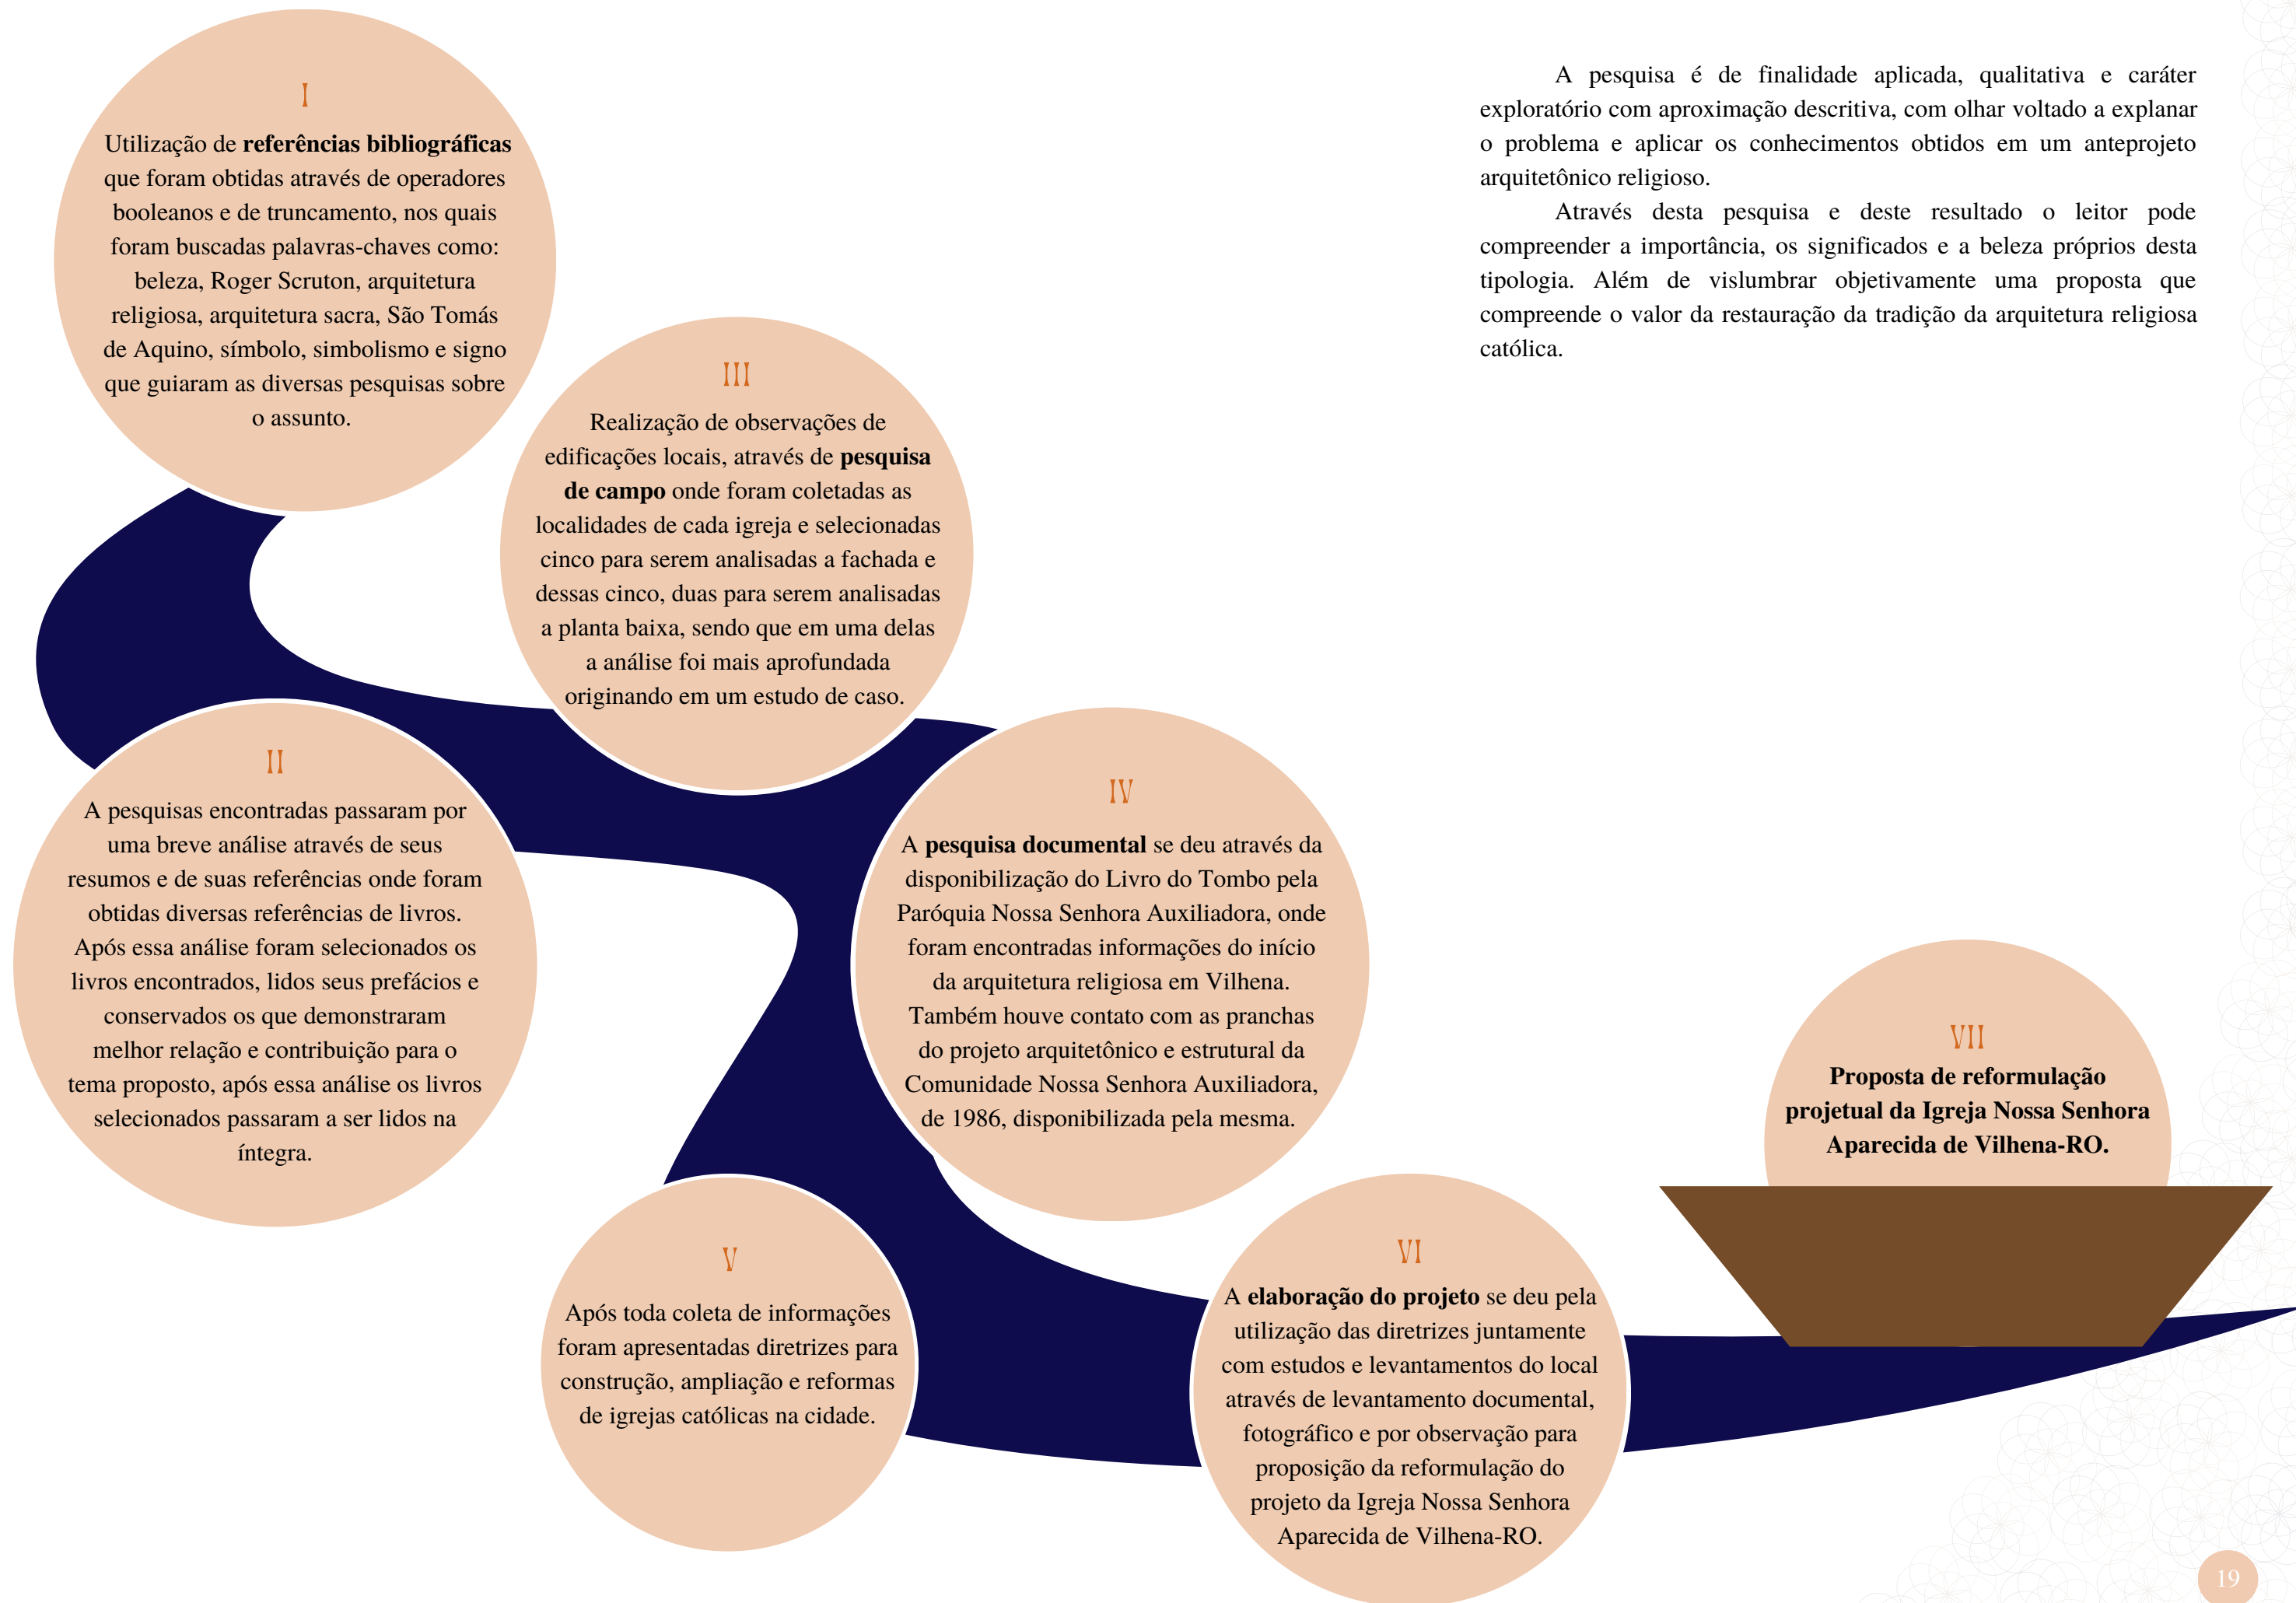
I

Utilização de **referências bibliográficas** que foram obtidas através de operadores booleanos e de truncamento, nos quais foram buscadas palavras-chaves como: beleza, Roger Scruton, arquitetura religiosa, arquitetura sacra, São Tomás de Aquino, símbolo, simbolismo e signo que guiaram as diversas pesquisas sobre o assunto.

III

Realização de observações de edificações locais, através de **pesquisa de campo** onde foram coletadas as localidades de cada igreja e selecionadas cinco para serem analisadas a fachada e dessas cinco, duas para serem analisadas a planta baixa, sendo que em uma delas a análise foi mais aprofundada originando em um estudo de caso.

II

A pesquisas encontradas passaram por uma breve análise através de seus resumos e de suas referências onde foram obtidas diversas referências de livros. Após essa análise foram selecionados os livros encontrados, lidos seus prefácios e conservados os que demonstraram melhor relação e contribuição para o tema proposto, após essa análise os livros selecionados passaram a ser lidos na íntegra.

IV

A **pesquisa documental** se deu através da disponibilização do Livro do Tombo pela Paróquia Nossa Senhora Auxiliadora, onde foram encontradas informações do início da arquitetura religiosa em Vilhena. Também houve contato com as pranchas do projeto arquitetônico e estrutural da Comunidade Nossa Senhora Auxiliadora, de 1986, disponibilizada pela mesma.

V

Após toda coleta de informações foram apresentadas diretrizes para construção, ampliação e reformas de igrejas católicas na cidade.

VI

A **elaboração do projeto** se deu pela utilização das diretrizes juntamente com estudos e levantamentos do local através de levantamento documental, fotográfico e por observação para proposição da reformulação do projeto da Igreja Nossa Senhora Aparecida de Vilhena-RO.

VII

**Proposta de reformulação projetual da Igreja Nossa Senhora Aparecida de Vilhena-RO.**

A pesquisa é de finalidade aplicada, qualitativa e caráter exploratório com aproximação descritiva, com olhar voltado a explanar o problema e aplicar os conhecimentos obtidos em um anteprojeto arquitetônico religioso.

Através desta pesquisa e deste resultado o leitor pode compreender a importância, os significados e a beleza próprios desta tipologia. Além de vislumbrar objetivamente uma proposta que compreende o valor da restauração da tradição da arquitetura religiosa católica.

19